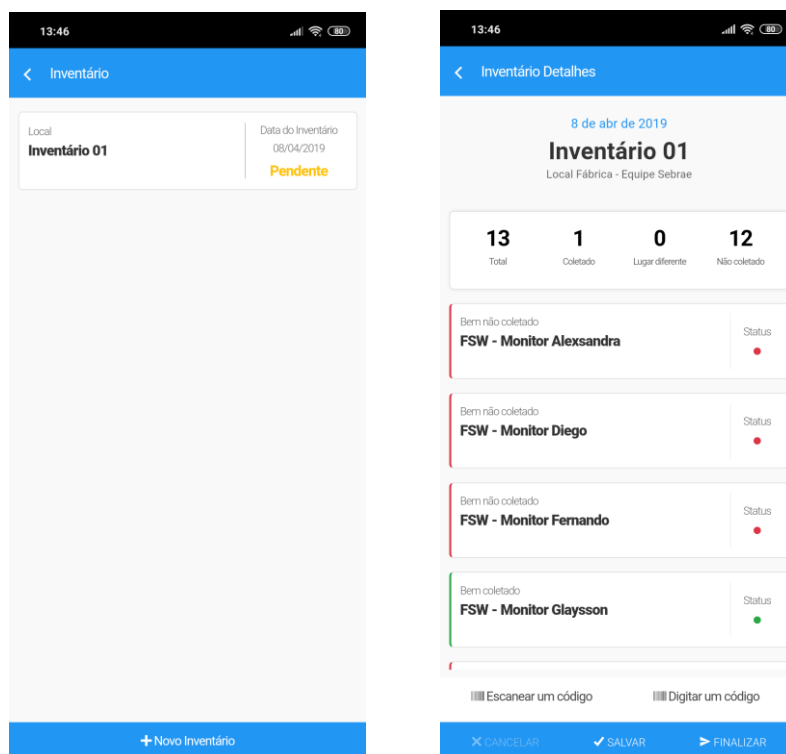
13:46

80

Inventário

Local
Inventário 01

Data do Inventário
08/04/2019
Pendente

+ Novo Inventário

13:46

80

Inventário Detalhes

8 de abr de 2019
Inventário 01
Local Fábrica - Equipe Sebrae

| 13 | 1 | 0 | 12 |
|---|---|---|---|
| Total | Coletado | Lugar diferente | Não coletado |

Bem não coletado
FSW - Monitor Alexsandra
Status

Bem não coletado
FSW - Monitor Diego
Status

Bem não coletado
FSW - Monitor Fernando
Status

Bem coletado
FSW - Monitor Glaysson
Status

Escanear um código
Digitar um código

CANCELAR
SALVAR
FINALIZAR